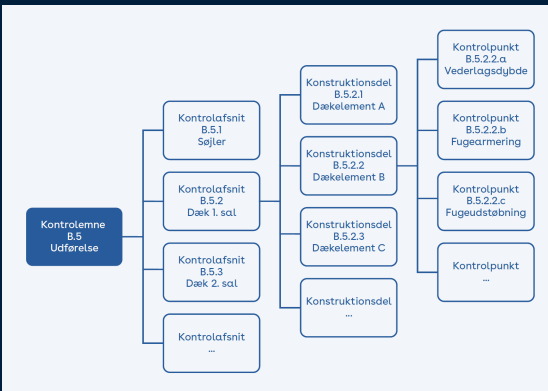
Kontrolemne
B.5
Udførelse

Kontrolafsnit
B.5.1
Søjler

Kontrolafsnit
B.5.2
Dæk 1. sal

Kontrolafsnit
B.5.3
Dæk 2. sal

Kontrolafsnit
...

Konstruktionsdel
B.5.2.1
Dækelement A

Konstruktionsdel
B.5.2.2
Dækelement B

Konstruktionsdel
B.5.2.3
Dækelement C

Konstruktionsdel
...

Kontrolpunkt
B.5.2.2.a
Vederlagsdybde

Kontrolpunkt
B.5.2.2.b
Fugearmering

Kontrolpunkt
B.5.2.2.c
Fugeudstøbning

Kontrolpunkt
...